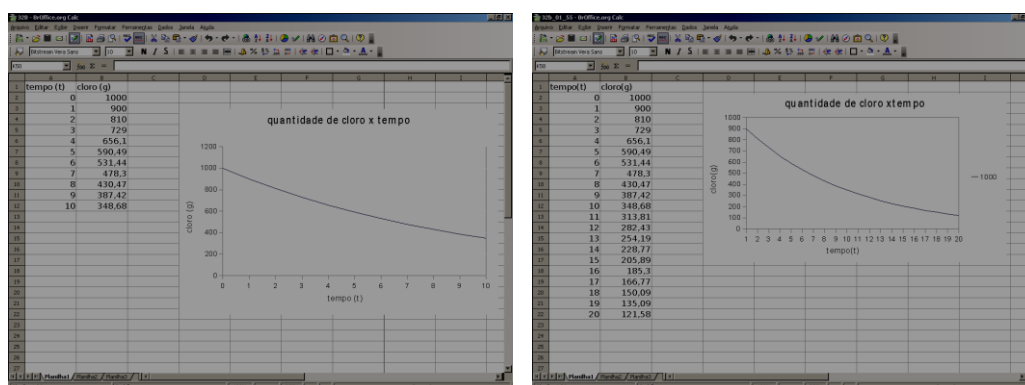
32B - BrOffice.org Calc
Arquivo Editar Exibir Inserir Formatar Ferramentas Dados Janela Ajuda

| | A | B |
|---|---|---|
| 1 | tempo (t) | cloro (g) |
| 2 | 0 | 1000 |
| 3 | 1 | 900 |
| 4 | 2 | 810 |
| 5 | 3 | 729 |
| 6 | 4 | 656,1 |
| 7 | 5 | 590,49 |
| 8 | 6 | 531,44 |
| 9 | 7 | 478,3 |
| 10 | 8 | 430,47 |
| 11 | 9 | 387,42 |
| 12 | 10 | 348,68 |

quantidade de cloro x tempo

1200
1000
800
600
400
200
0
cloro (g)
0 1 2 3 4 5 6 7 8 9 10
tempo (t)

Planilha1 / Planilha2 / Planilha3

32B_01_SS - BrOffice.org Calc
Arquivo Editar Exibir Inserir Formatar Ferramentas Dados Janela Ajuda

| | A | B |
|---|---|---|
| 1 | tempo(t) | cloro(g) |
| 2 | 0 | 1000 |
| 3 | 1 | 900 |
| 4 | 2 | 810 |
| 5 | 3 | 729 |
| 6 | 4 | 656,1 |
| 7 | 5 | 590,49 |
| 8 | 6 | 531,44 |
| 9 | 7 | 478,3 |
| 10 | 8 | 430,47 |
| 11 | 9 | 387,42 |
| 12 | 10 | 348,68 |
| 13 | 11 | 313,81 |
| 14 | 12 | 282,43 |
| 15 | 13 | 254,19 |
| 16 | 14 | 228,77 |
| 17 | 15 | 205,89 |
| 18 | 16 | 185,3 |
| 19 | 17 | 166,77 |
| 20 | 18 | 150,09 |
| 21 | 19 | 135,09 |
| 22 | 20 | 121,58 |

quantidade de cloro xtempo

1000
900
800
700
600
500
400
300
200
100
0
cloro(g)
1 2 3 4 5 6 7 8 9 10 11 12 13 14 15 16 17 18 19 20
tempo(t)
— 1000

Planilha1 / Planilha2 / Planilha3